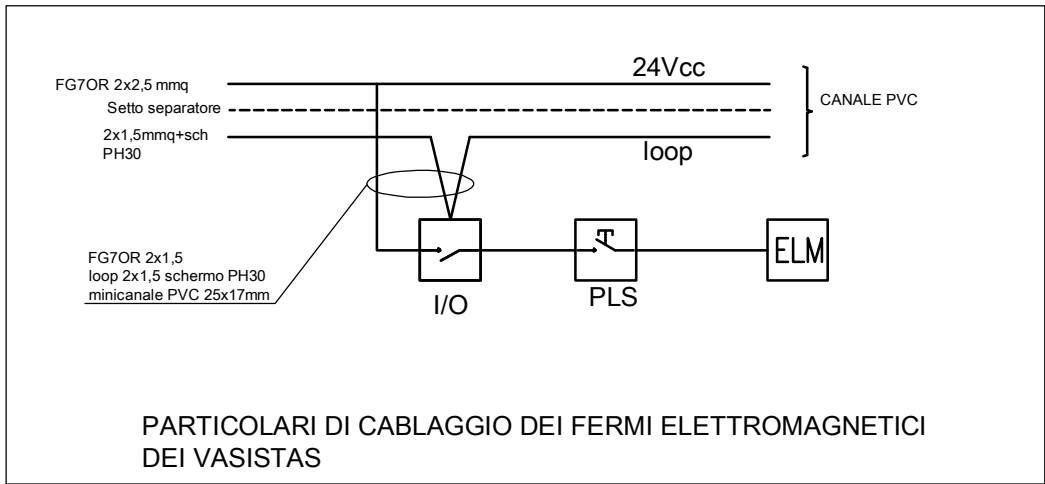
FG7OR 2x2,5 mmq
Setto separatore
2x1,5mmq+sch
PH30

24Vcc

CANALE PVC

loop

FG7OR 2x1,5
loop 2x1,5 schermo PH30
minicanale PVC 25x17mm

I/O

PLS

ELM

PARTICOLARI DI CABLAGGIO DEI FERMI ELETTROMAGNETICI DEI VASISTAS